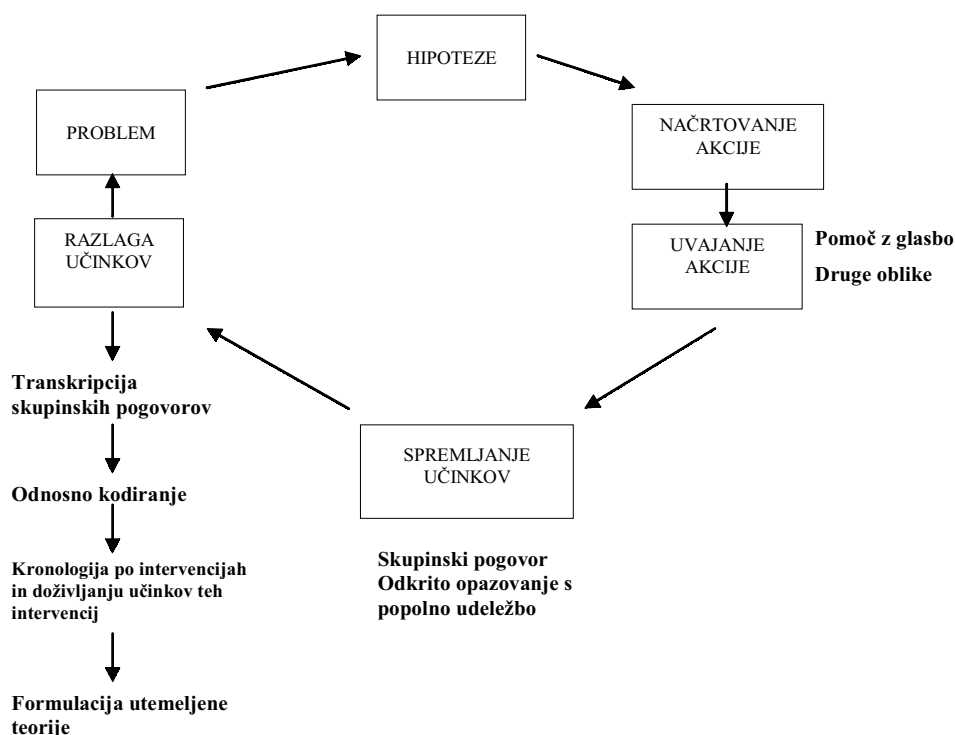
HIPOTEZE

PROBLEM

NAČRTOVANJE AKCIJE

UVAJANJE AKCIJE

Pomoč z glasbo

Druge oblike

RAZLAGA UČINKOV

Transkripcija skupinskih pogovorov

Odnosno kodiranje

Kronologija po intervencijah in doživljanju učinkov teh intervencij

Formulacija utemeljene teorije

SPREMLJANJE UČINKOV

Skupinski pogovor
Odkrito opazovanje s popolno udeležbo